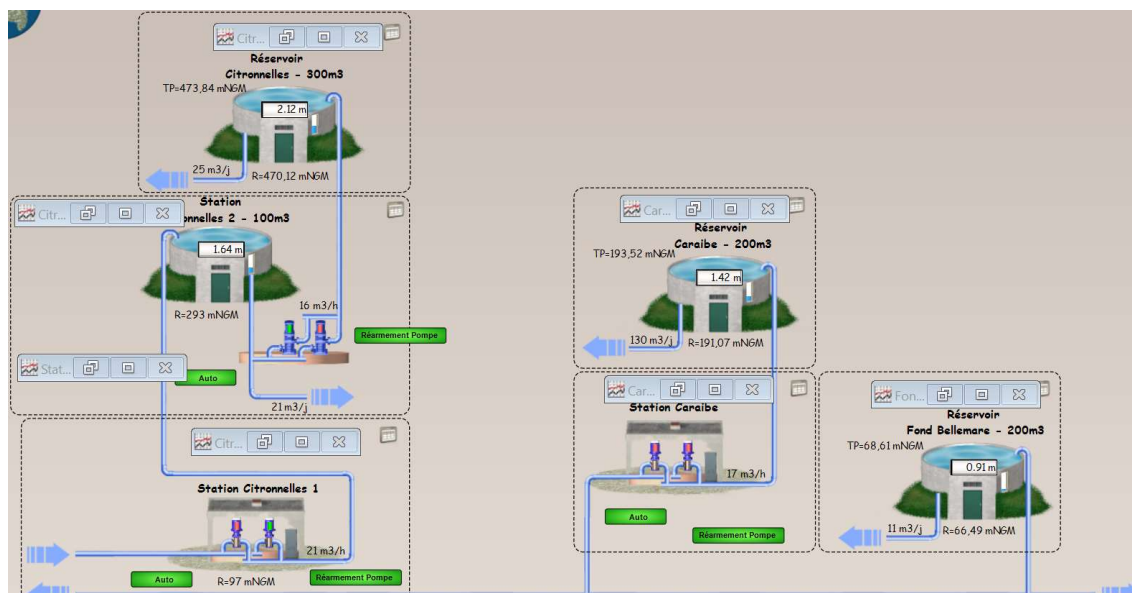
Citr...

Réservoir
Citronnelles - 300m3
TP=473,84 mNGM
2.12 m
25 m3/j
R=470,12 mNGM

Citr...
Station
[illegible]nnelles 2 - 100m3
1.64 m
R=293 mNGM
16 m3/h
Réarmement Pompe
Stat...
Auto
21 m3/j

Citr...
Station Citronnelles 1
21 m3/h
Auto
R=97 mNGM
Réarmement Pompe

Car...
Réservoir
Caraibe - 200m3
TP=193,52 mNGM
1.42 m
130 m3/j
R=191,07 mNGM

Car...
Station Caraibe
17 m3/h
Auto
Réarmement Pompe

Fon...
Réservoir
Fond Bellemare - 200m3
TP=68,61 mNGM
0.91 m
11 m3/j
R=66,49 mNGM